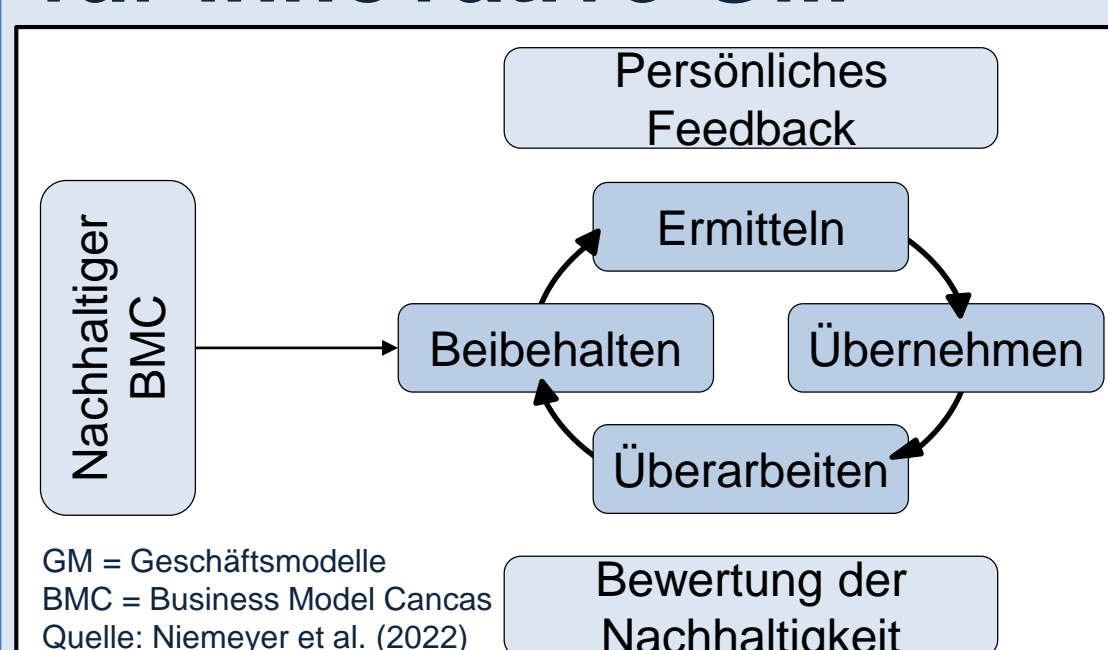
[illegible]

Persönliches Feedback

Nachhaltiger BMC

Ermitteln

Übernehmen

Überarbeiten

Beibehalten

GM = Geschäftsmodelle
BMC = Business Model Cancas
Quelle: Niemeyer et al. (2022)

Bewertung der Nachhaltigkeit